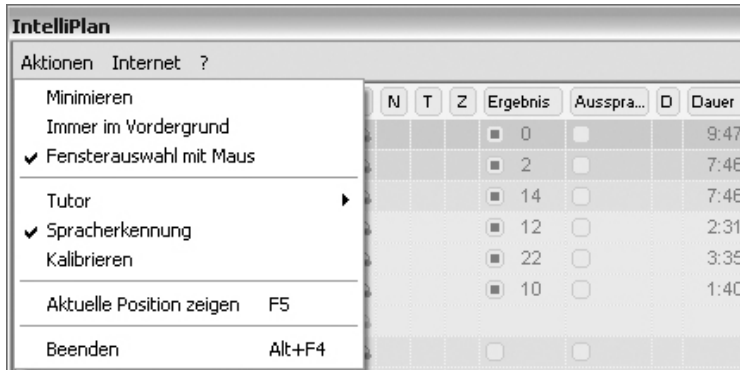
IntelliPlan

Aktionen Internet ?

Minimieren
Immer im Vordergrund
✔ Fensterauswahl mit Maus

Tutor
✔ Spracherkennung
Kalibrieren

Aktuelle Position zeigen F5

Beenden Alt+F4

| N | T | Z | Ergebnis | Ausspra... | D | Dauer |
|---|---|---|---|---|---|---|
| | | | 0 | | | 9:47 |
| | | | 2 | | | 7:46 |
| | | | 14 | | | 7:46 |
| | | | 12 | | | 2:31 |
| | | | 22 | | | 3:35 |
| | | | 10 | | | 1:40 |